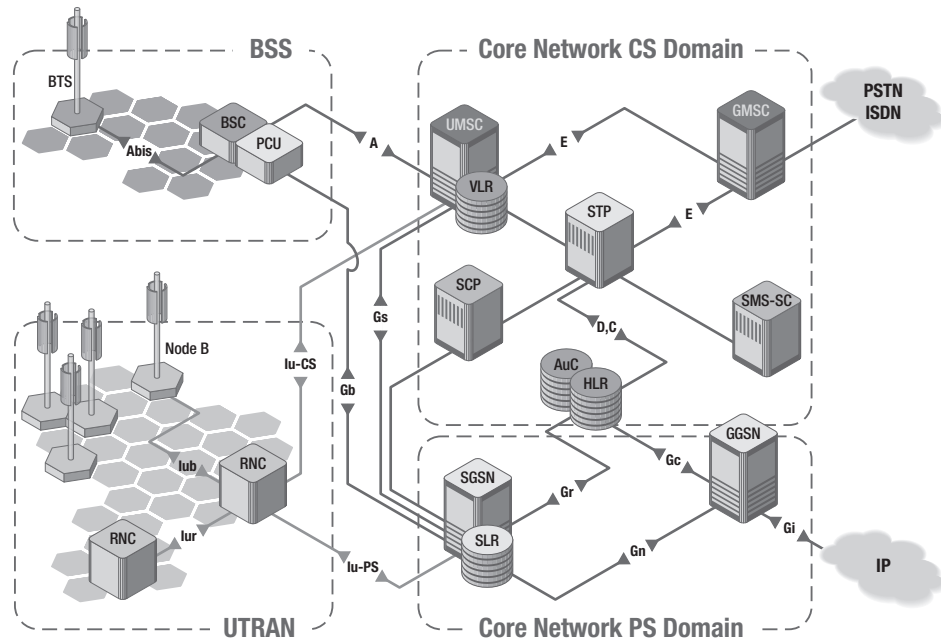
BSS

BTS

Abis

BSC

PCU

A

Core Network CS Domain

UMSC

VLR

E

GMSC

PSTN
ISDN

STP

E

SCP

SMS-SC

D,C

AuC

HLR

Gs

Gb

Iu-CS

Node B

Iub

RNC

Iur

RNC

Iu-PS

UTRAN

SGSN

SLR

Gr

Gn

GGSN

Gc

Gi

IP

Core Network PS Domain